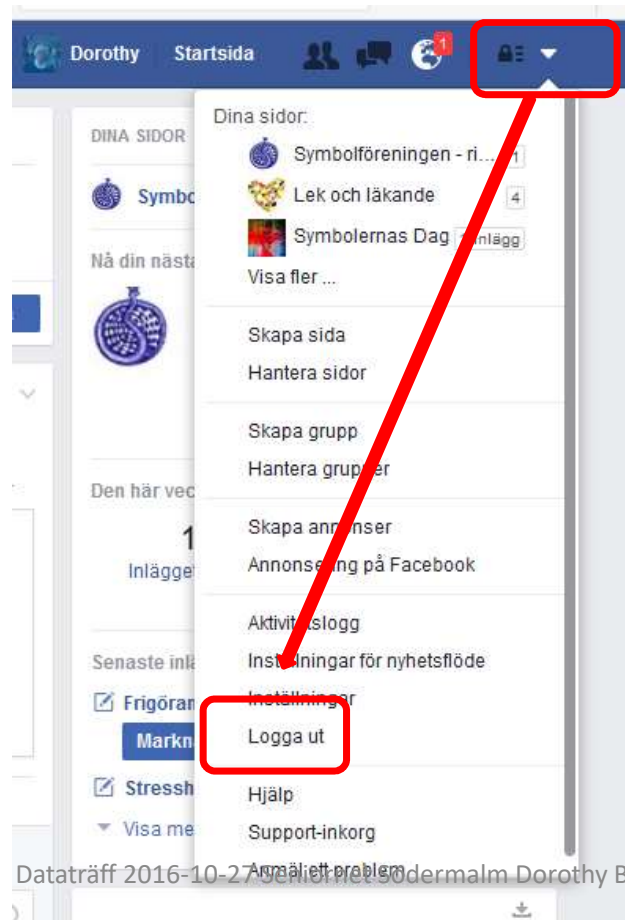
Dorothy Startsida 1

DINA SIDOR
Symbo
Nå din nästa
Den här vec
1
Inlägget
Senaste inlä
Frigöran
Markn
Stressh
Visa me

Dina sidor:
Symbolföreningen - ri... 1
Lek och läkande 4
Symbolernas Dag 1 inlägg
Visa fler ...

Skapa sida
Hantera sidor

Skapa grupp
Hantera grupper

Skapa annonser
Annonsering på Facebook

Aktivitetslogg
Inställningar för nyhetsflöde
Inställningar
Logga ut

Hjälp
Support-inkorg
Anmäl ett problem

Dataträff 2016-10-27 Seniornet Södermalm Dorothy B